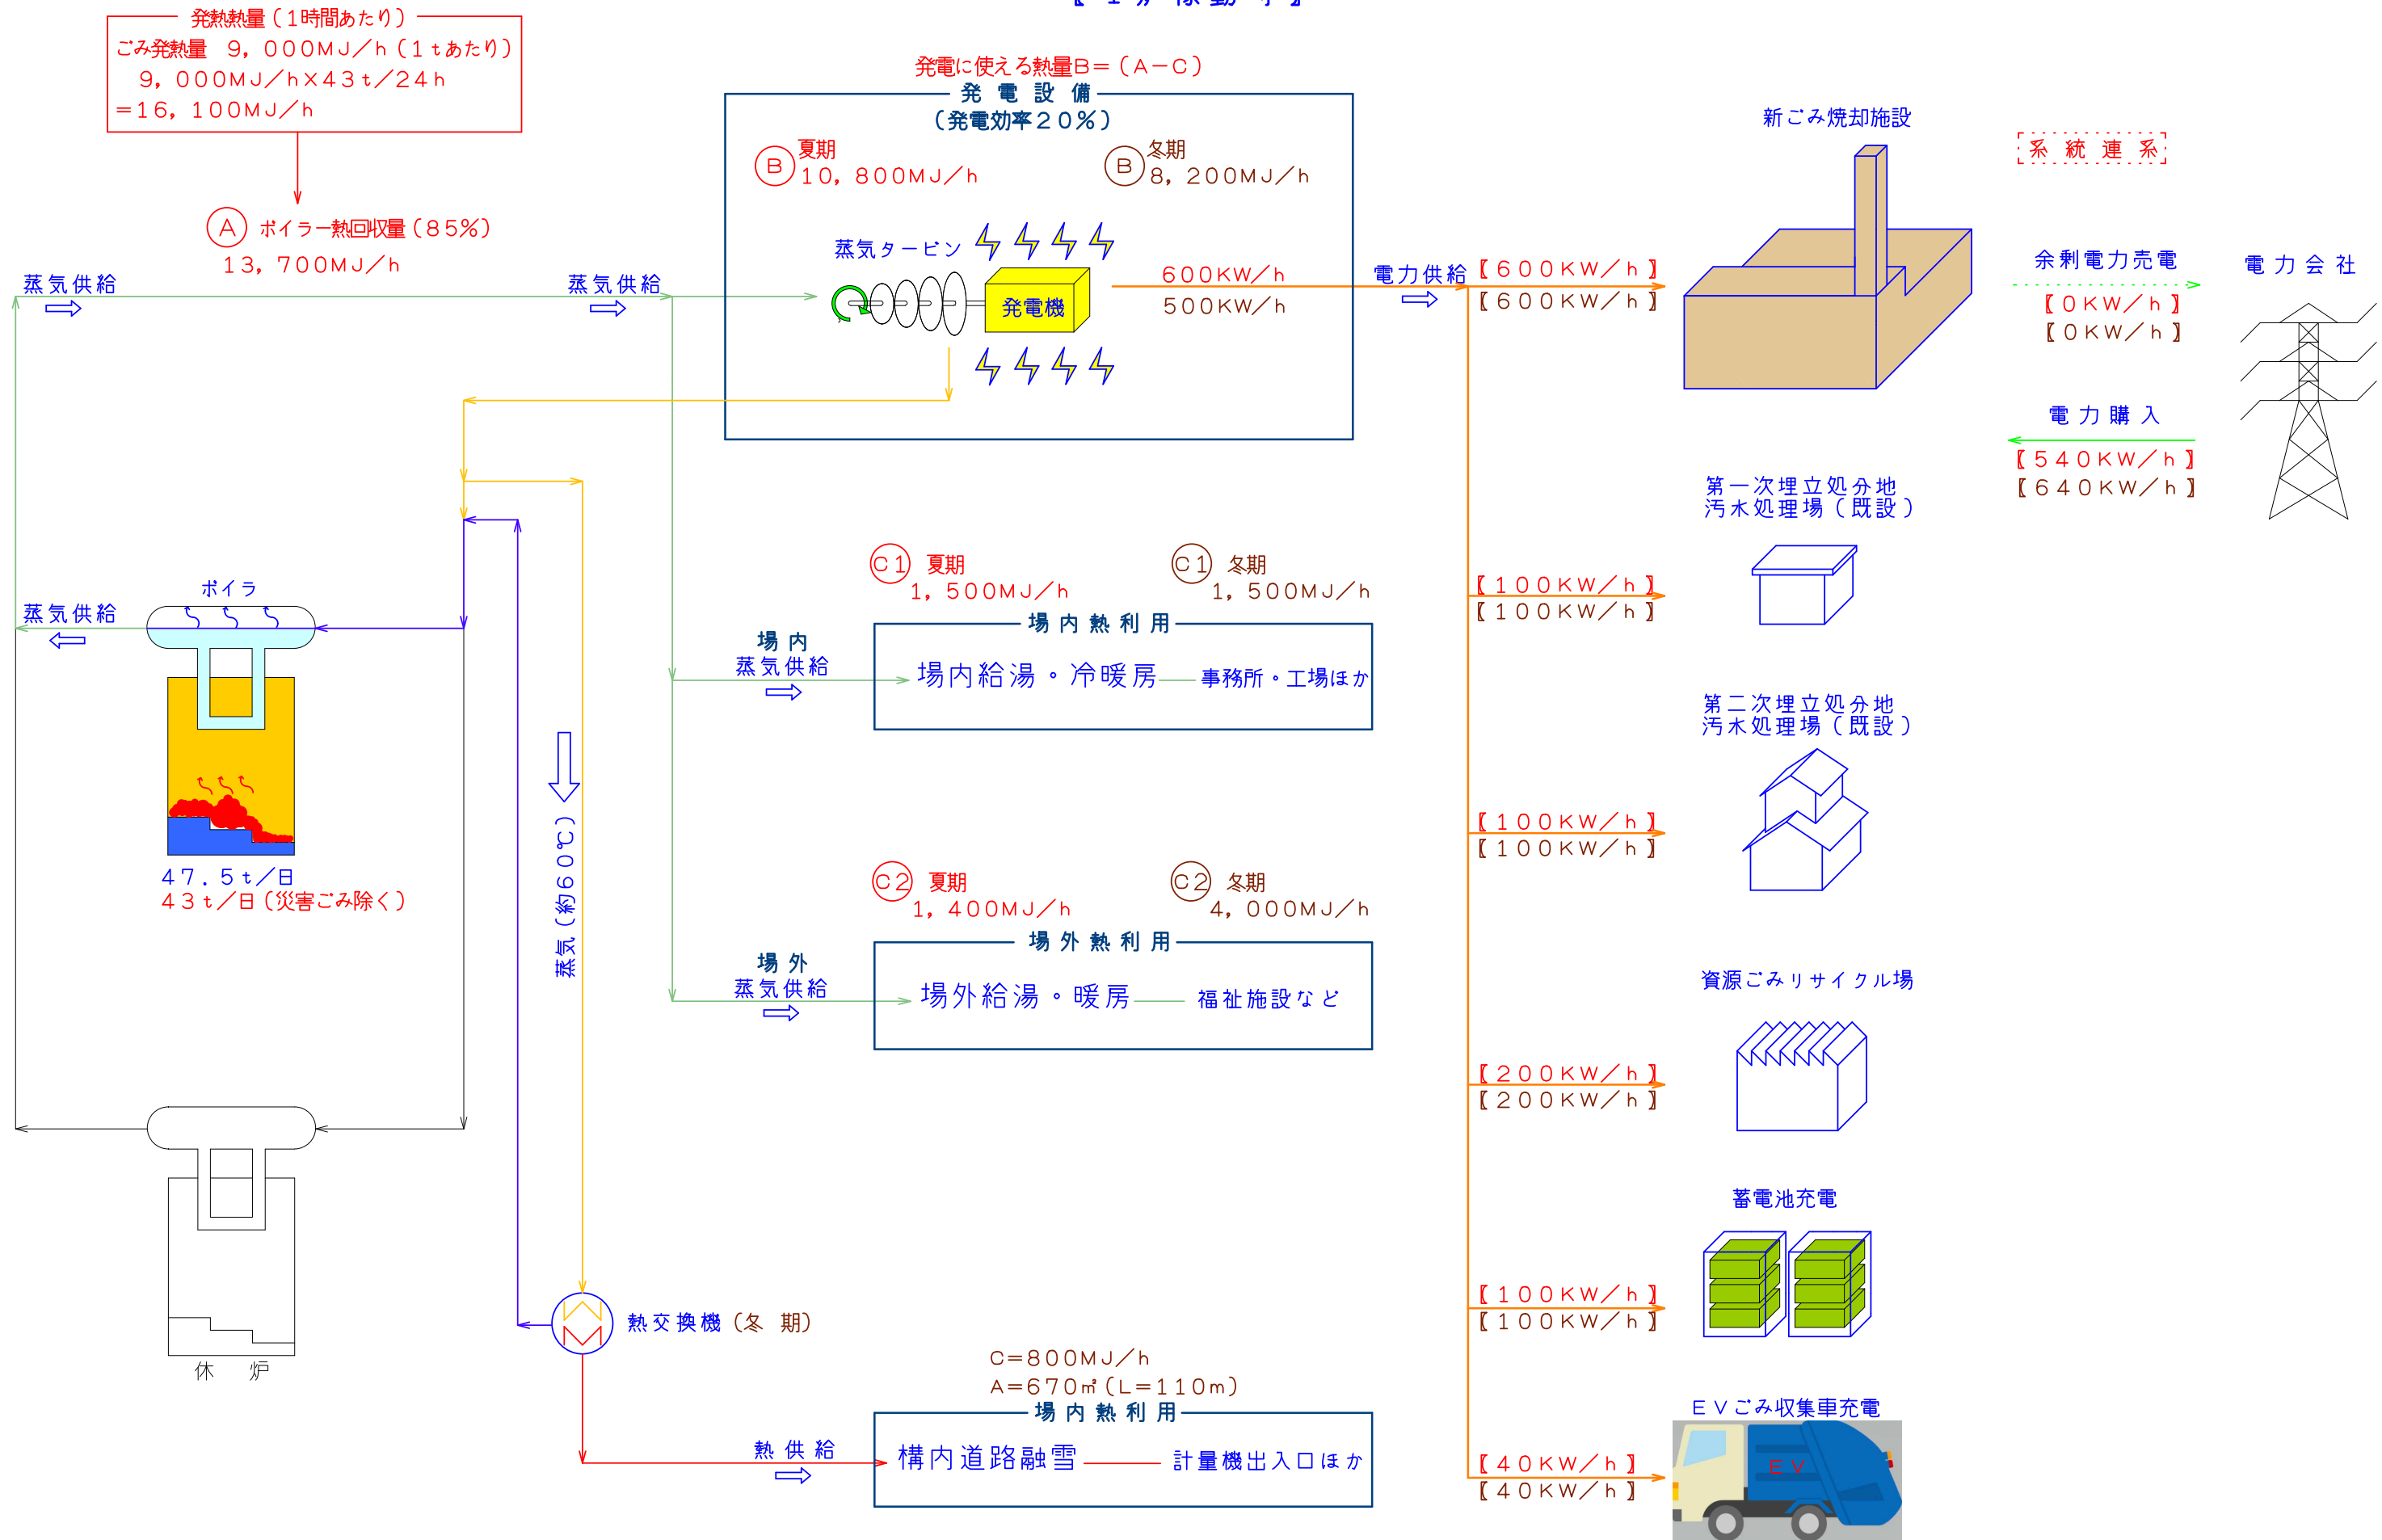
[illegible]

発熱熱量（1時間あたり）
ごみ発熱量　9，000MJ／h（1tあたり）
9，000MJ／h×43t／24h
＝16，100MJ／h

Ⓐ ボイラー熱回収量（85%）
13，700MJ／h

発電に使える熱量B＝（A－C）
発 電 設 備
（発電効率20%）
Ⓑ 夏期
10，800MJ／h
Ⓑ 冬期
8，200MJ／h

蒸気タービン
発電機
600KW／h
500KW／h

電力供給
【600KW／h】
【600KW／h】

新ごみ焼却施設

系 統 連 系
余剰電力売電
【0KW／h】
【0KW／h】
電 力 会 社
電 力 購 入
【540KW／h】
【640KW／h】

蒸気供給
蒸気供給

第一次埋立処分地
汚水処理場（既設）
【100KW／h】
【100KW／h】

ボイラ
蒸気供給

C1 夏期
1，500MJ／h
C1 冬期
1，500MJ／h
場 内 熱 利 用
場 内
蒸気供給
場内給湯・冷暖房 ― 事務所・工場ほか

第二次埋立処分地
汚水処理場（既設）
【100KW／h】
【100KW／h】

47.5t／日
43t／日（災害ごみ除く）

蒸気（約60℃）

C2 夏期
1，400MJ／h
C2 冬期
4，000MJ／h
場 外 熱 利 用
場 外
蒸気供給
場外給湯・暖房 ― 福祉施設など

資源ごみリサイクル場
【200KW／h】
【200KW／h】

蓄電池充電
【100KW／h】
【100KW／h】

休　炉

熱交換機（冬　期）

C＝800MJ／h
A＝670㎡（L＝110m）
場 内 熱 利 用
熱 供 給
構内道路融雪 ― 計量機出入口ほか

EVごみ収集車充電
【40KW／h】
【40KW／h】
EV